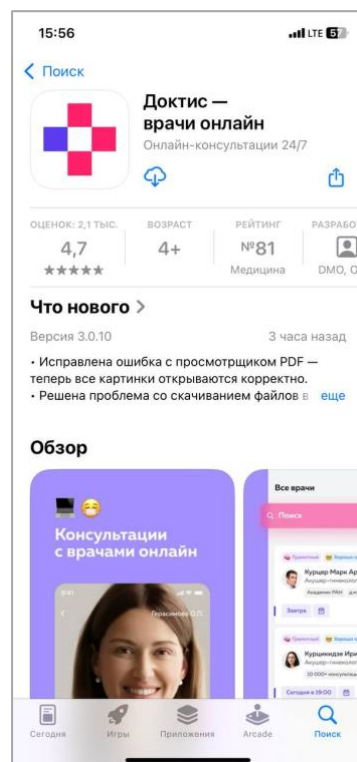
15:56
LTE 57

Поиск

Доктис —
врачи онлайн
Онлайн-консультации 24/7

ОЦЕНОК: 2,1 ТЫС.
4,7
★★★★★

ВОЗРАСТ
4+

РЕЙТИНГ
№81
Медицина

РАЗРАБОТ
DMO, O

Что нового >

Версия 3.0.10
3 часа назад

• Исправлена ошибка с просмотрщиком PDF — теперь все картинки открываются корректно.
• Решена проблема со скачиванием файлов в
еще

Обзор

Консультации с врачами онлайн

Все врачи
Поиск
Курцер Марк Ар
Акушер-гинеколог
Курцикидзе Ири
Акушер-гинеколог
Сегодня в 19:00

Сегодня
Игры
Приложения
Arcade
Поиск